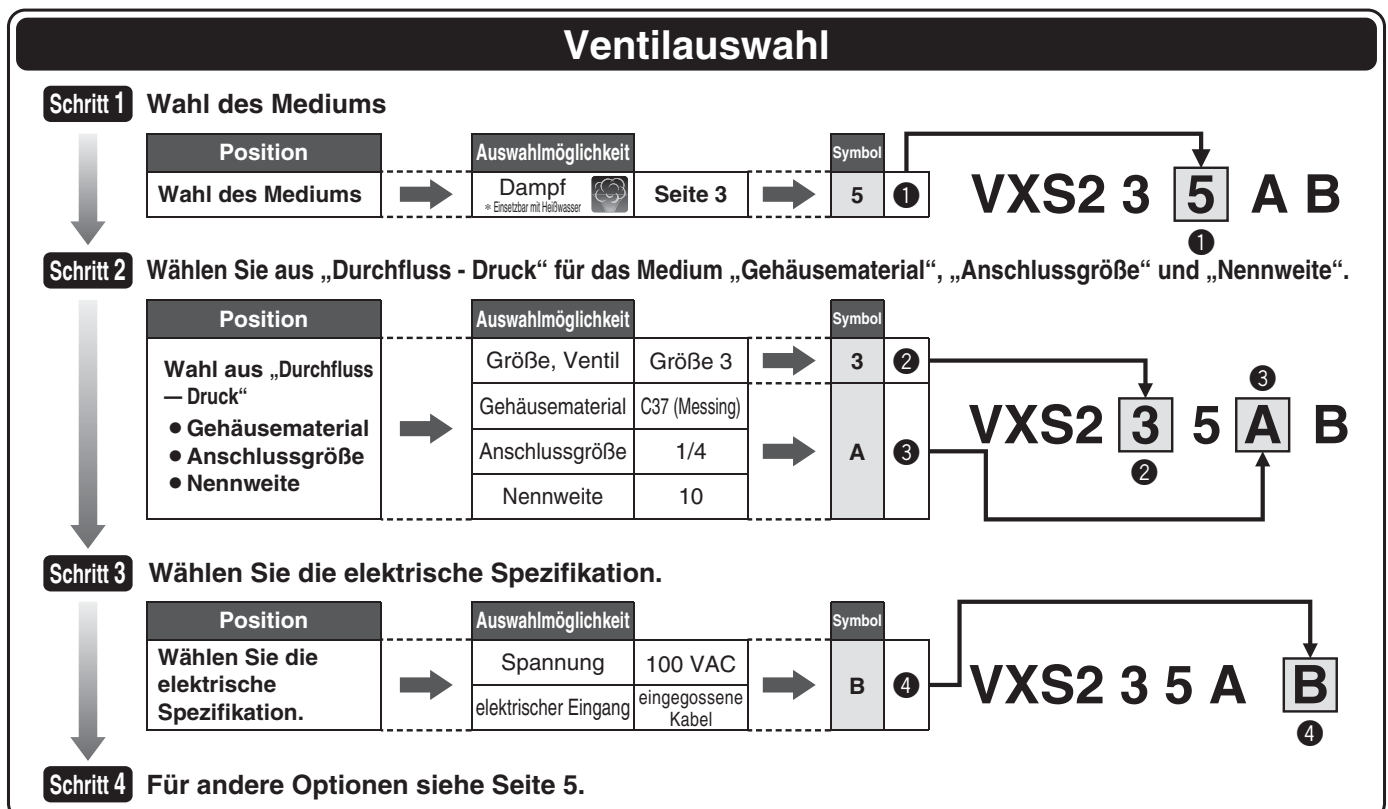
Ventilauswahl

Schritt 1 Wahl des Mediums

| Position | Auswahlmöglichkeit | | Symbol | |
|---|---|---|---|---|
| Wahl des Mediums | Dampf * Einsetzbar mit Heißwasser | Seite 3 | 5 | ❶ |

VXS2 3 5 A B
❶

Schritt 2 Wählen Sie aus „Durchfluss - Druck" für das Medium „Gehäusematerial", „Anschlussgröße" und „Nennweite".

| Position | Auswahlmöglichkeit | | Symbol | |
|---|---|---|---|---|
| Wahl aus „Durchfluss — Druck" • Gehäusematerial • Anschlussgröße • Nennweite | Größe, Ventil | Größe 3 | 3 | ❷ |
| | Gehäusematerial | C37 (Messing) | A | ❸ |
| | Anschlussgröße | 1/4 | | |
| | Nennweite | 10 | | |

❸
VXS2 3 5 A B
❷

Schritt 3 Wählen Sie die elektrische Spezifikation.

| Position | Auswahlmöglichkeit | | Symbol | |
|---|---|---|---|---|
| Wählen Sie die elektrische Spezifikation. | Spannung | 100 VAC | B | ❹ |
| | elektrischer Eingang | eingegossene Kabel | | |

VXS2 3 5 A B
❹

Schritt 4 Für andere Optionen siehe Seite 5.